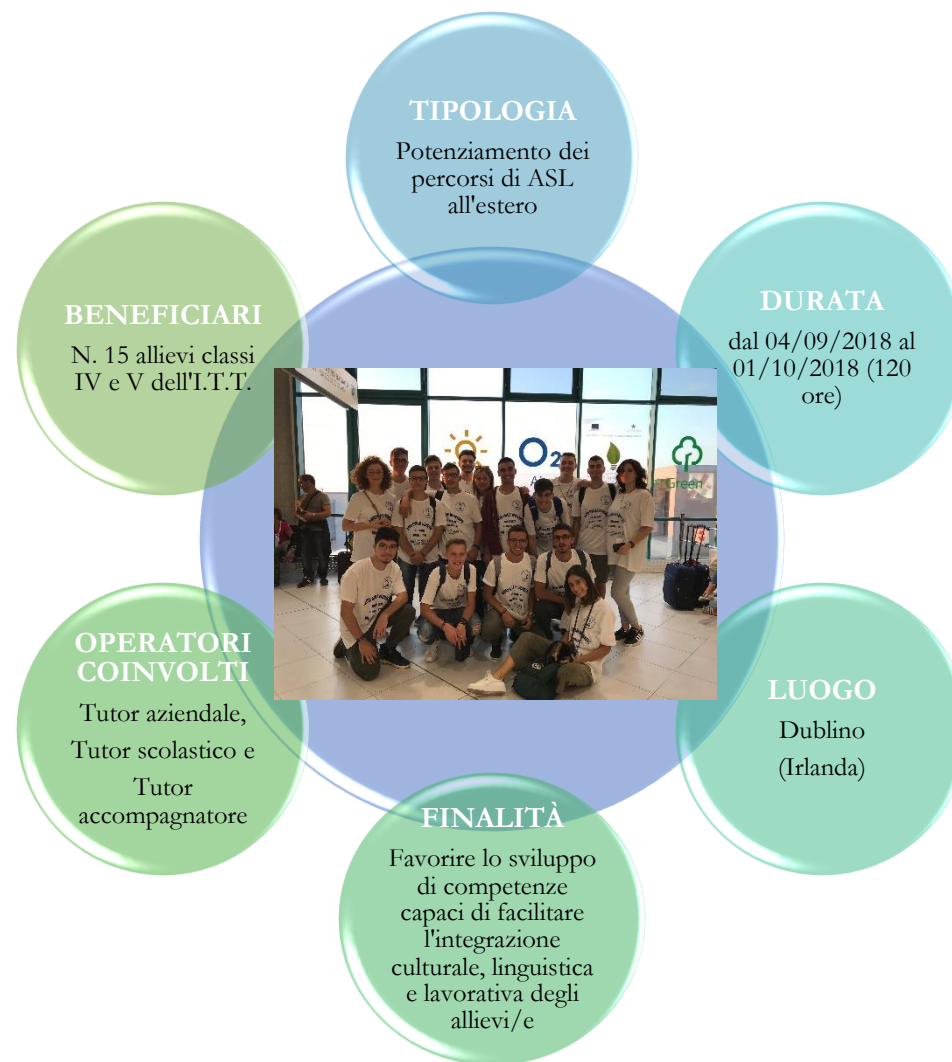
TIPOLOGIA
Potenziamento dei percorsi di ASL all'estero

BENEFICIARI
N. 15 allievi classi IV e V dell'I.T.T.

DURATA
dal 04/09/2018 al 01/10/2018 (120 ore)

$O_2$

Green

OPERATORI COINVOLTI
Tutor aziendale, Tutor scolastico e Tutor accompagnatore

LUOGO
Dublino (Irlanda)

FINALITÀ
Favorire lo sviluppo di competenze capaci di facilitare l'integrazione culturale, linguistica e lavorativa degli allievi/e